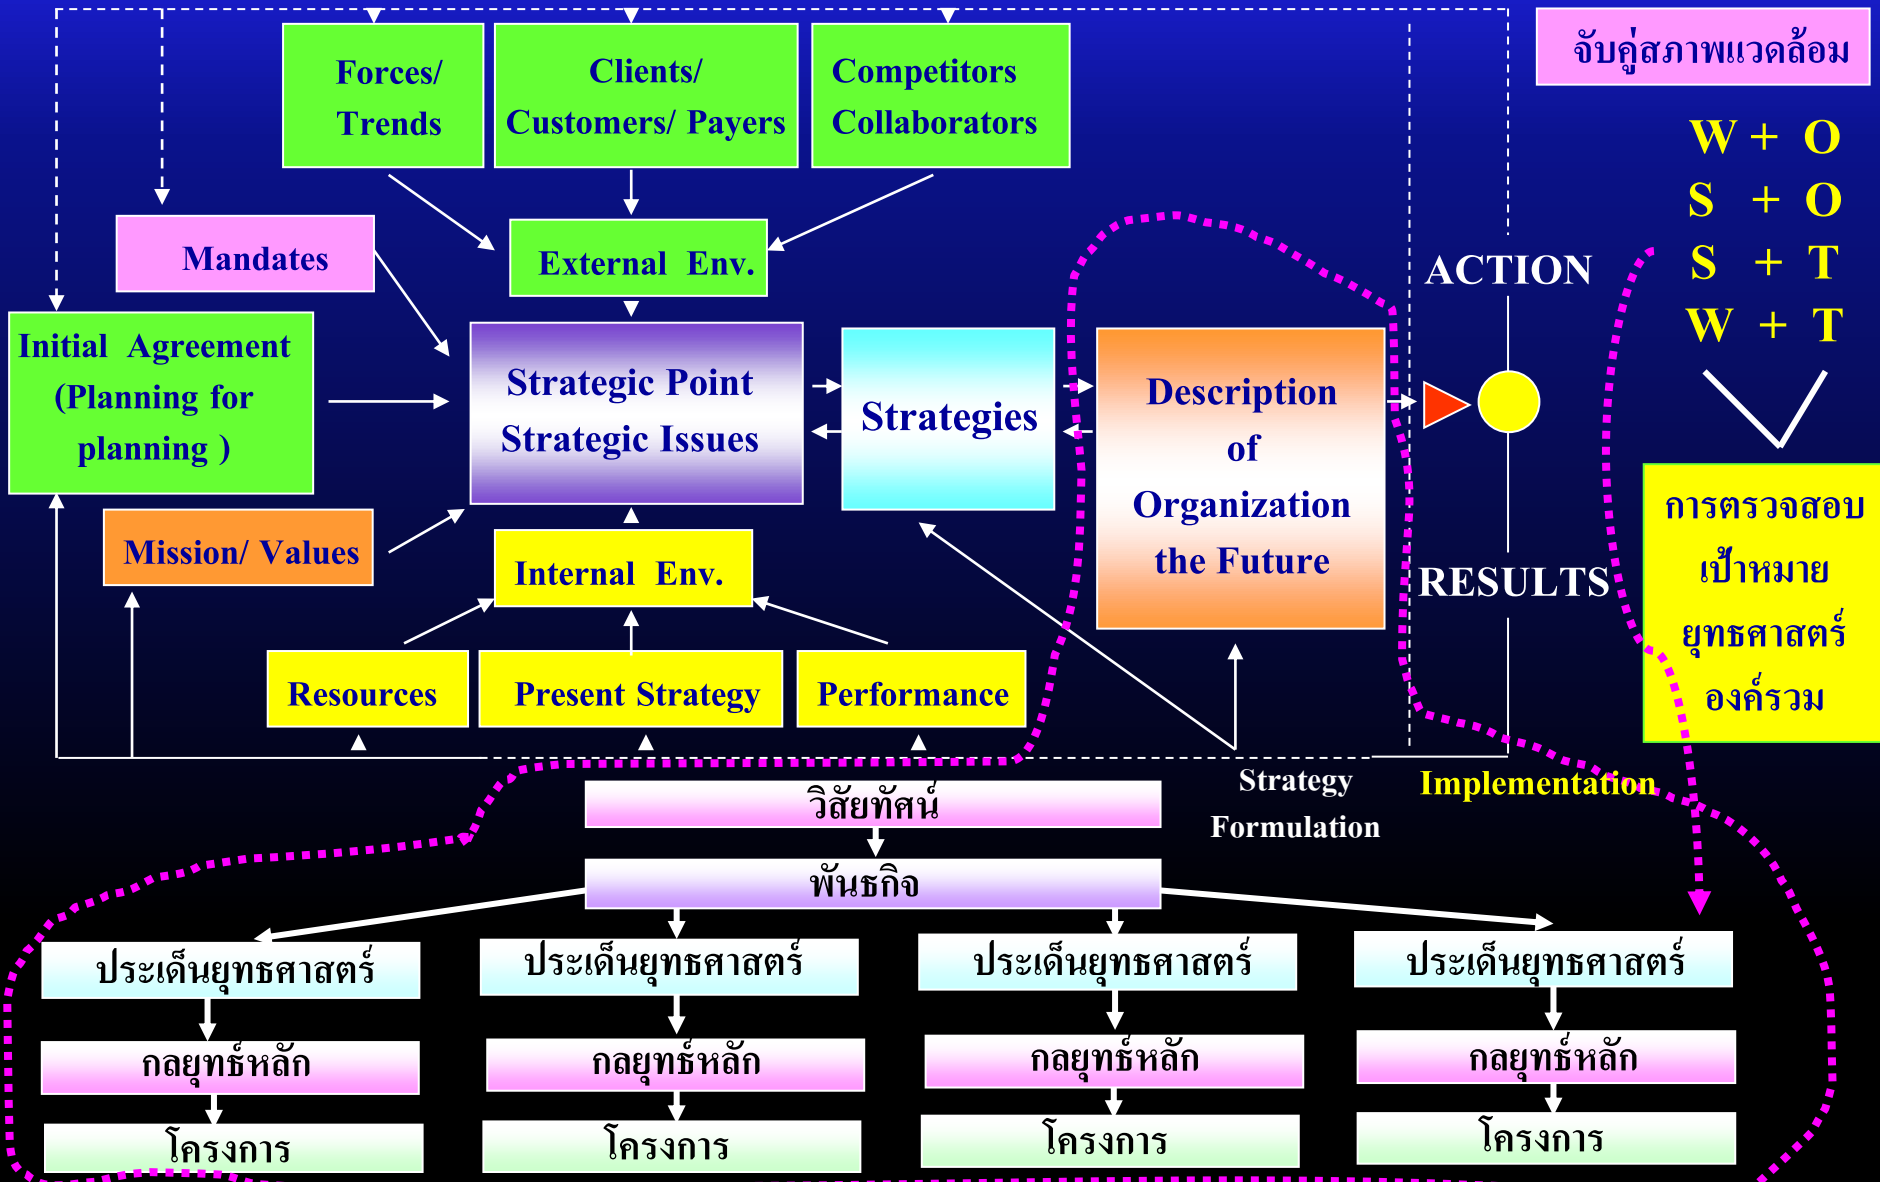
Forces/ Trends

Clients/ Customers/ Payers

Competitors Collaborators

จับคู่สภาพแวดล้อม

W + O
S + O
S + T
W + T

Mandates

External Env.

ACTION

Initial Agreement (Planning for planning )

Strategic Point Strategic Issues

Strategies

Description of Organization the Future

การตรวจสอบ เป้าหมาย ยุทธศาสตร์ องค์รวม

Mission/ Values

Internal Env.

RESULTS

Resources

Present Strategy

Performance

Strategy Formulation

Implementation

วิสัยทัศน์

พันธกิจ

ประเด็นยุทธศาสตร์

ประเด็นยุทธศาสตร์

ประเด็นยุทธศาสตร์

ประเด็นยุทธศาสตร์

กลยุทธ์หลัก

กลยุทธ์หลัก

กลยุทธ์หลัก

กลยุทธ์หลัก

โครงการ

โครงการ

โครงการ

โครงการ